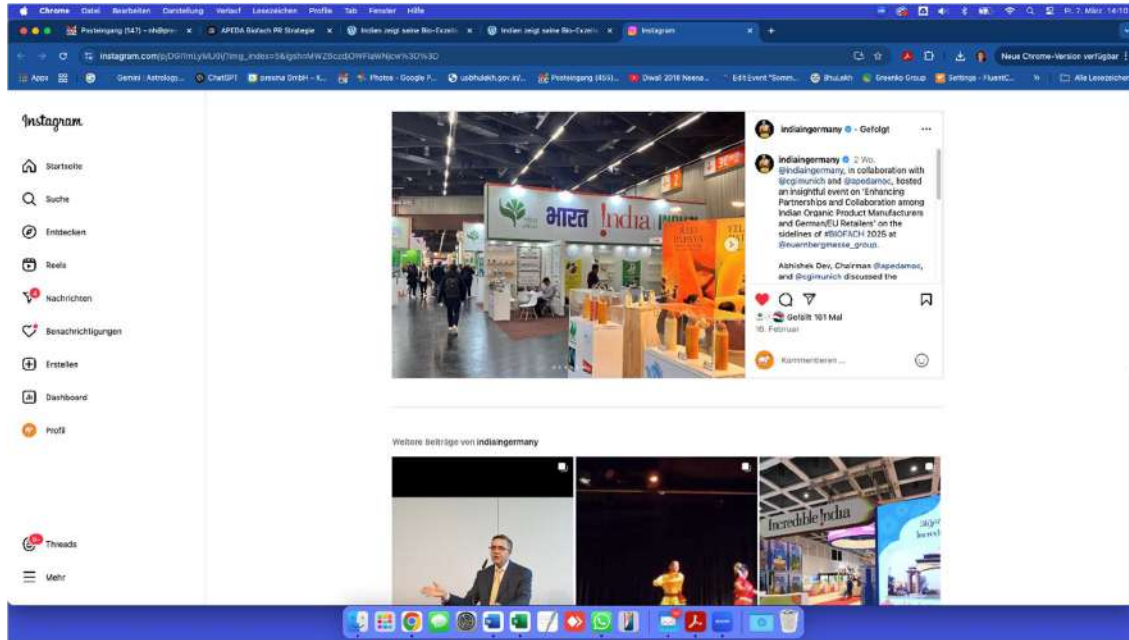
Chrome Datei Bearbeiten Darstellung Verlauf Lesezeichen Profile Tab Fenster Hilfe

Posteingang (547) – nh@pr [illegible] × APEDA Biofach PR Strategie × Indien zeigt seine Bio-Exzell × Indien zeigt seine Bio-Exzell × Instagram × +

instagram.com/p/DG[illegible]

Neue Chrome-Version verfügbar

Apps Gemini | Astrology... ChatGPT presma GmbH – K... Photos - Google P... usbhulekh.gov.in/... Posteingang (459)... Diwali 2018 Neena... Edit Event "Somm... Bhulekh Greenko Group Settings - FluentC... » Alle Lesezeichen

Instagram

Startseite
Suche
Entdecken
Reels
Nachrichten
Benachrichtigungen
Erstellen
Dashboard
Profil

Threads
Mehr

भारत India

indiaingermany • Gefolgt

indiaingermany 2 Wo.
@indiaingermany, in collaboration with @cgimunich and @apedamoc, hosted an insightful event on 'Enhancing Partnerships and Collaboration among Indian Organic Product Manufacturers and German/EU Retailers' on the sidelines of #BIOFACH 2025 at @nuernbergmesse_group.

Abhishek Dev, Chairman @apedamoc, and @cgimunich discussed the

Gefällt 161 Mal
16. Februar

Kommentieren ...

Weitere Beiträge von indiaingermany

Incredible India